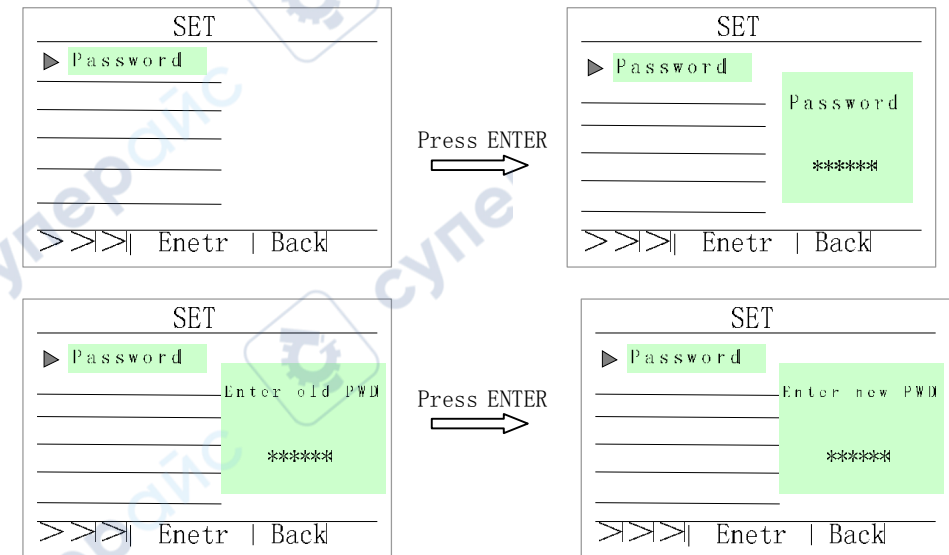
SET

Password

>>|>| Enetr | Back

Press ENTER

SET

Password

Password

******

>>|>| Enetr | Back

SET

Password

Enter old PWD

******

>>|>| Enetr | Back

Press ENTER

SET

Password

Enter new PWD

******

>|>|>| Enetr | Back

супе

суперайс